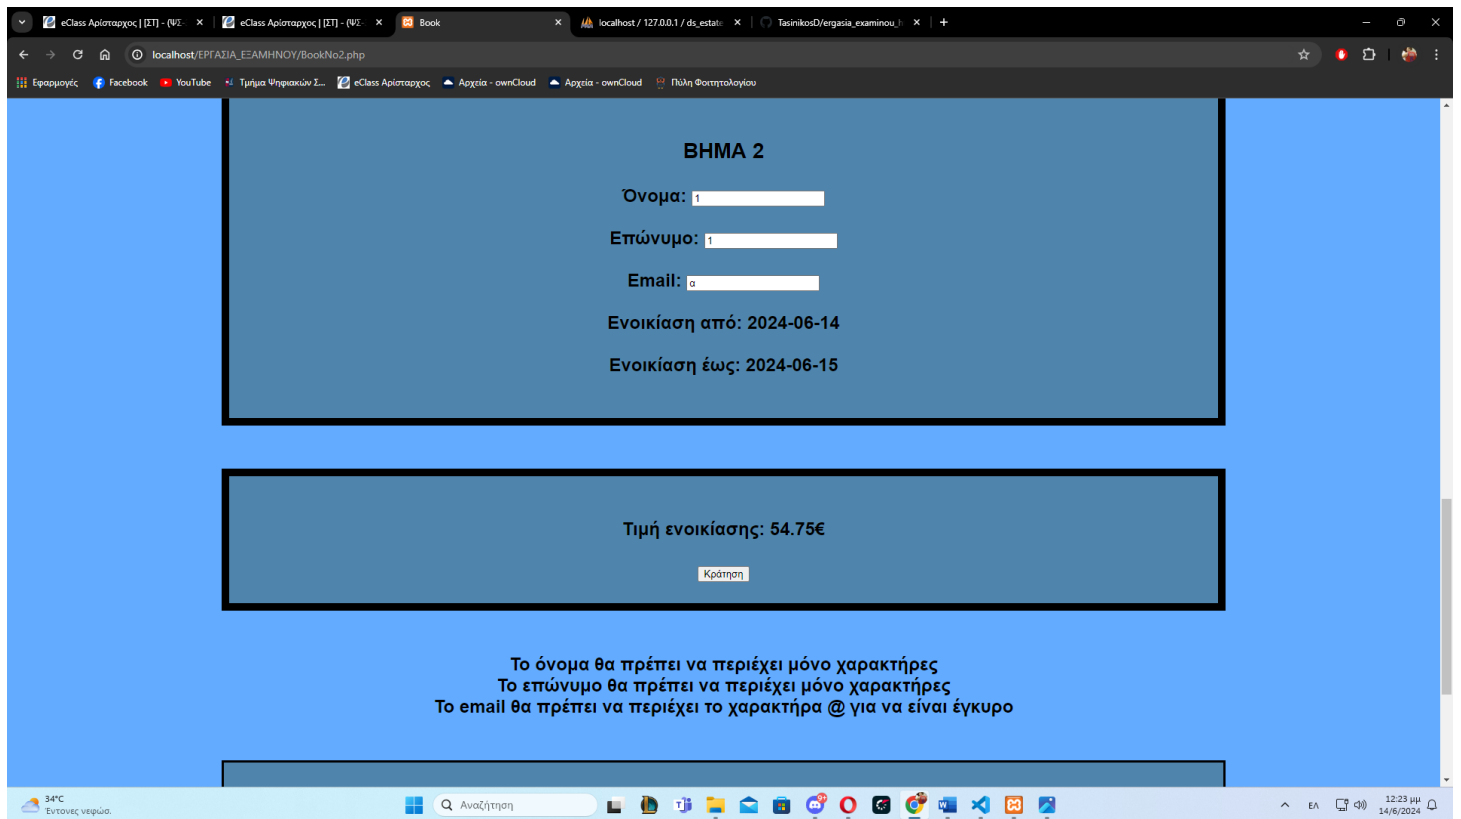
eClass Αρίσταρχος | [ΣΤ] - (ΨΣ- ×
eClass Αρίσταρχος | [ΣΤ] - (ΨΣ- ×
Book ×
localhost / 127.0.0.1 / ds_estate ×
TasinikosD/ergasia_examinou_h ×
+

localhost/ΕΡΓΑΣΙΑ_ΕΞΑΜΗΝΟΥ/BookNo2.php

Εφαρμογές
Facebook
YouTube
Τμήμα Ψηφιακών Σ...
eClass Αρίσταρχος
Αρχεία - ownCloud
Αρχεία - ownCloud
Πύλη Φοιτητολογίου

ΒΗΜΑ 2

Όνομα: 1

Επώνυμο: 1

Email: α

Ενοικίαση από: 2024-06-14

Ενοικίαση έως: 2024-06-15

Τιμή ενοικίασης: 54.75€

Κράτηση

Το όνομα θα πρέπει να περιέχει μόνο χαρακτήρες
Το επώνυμο θα πρέπει να περιέχει μόνο χαρακτήρες
Το email θα πρέπει να περιέχει το χαρακτήρα @ για να είναι έγκυρο

34°C
Έντονες νεφώσ.
Αναζήτηση
ΕΛ
12:23 μμ
14/6/2024